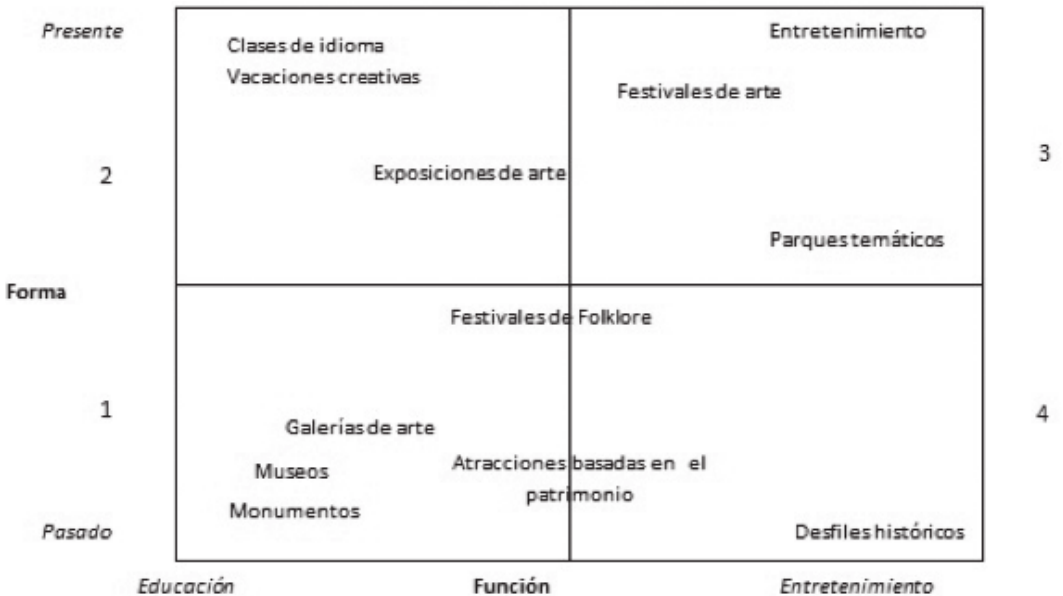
Presente

Clases de idioma
Vacaciones creativas

Entretenimiento

Festivales de arte

2

Exposiciones de arte

3

Parques temáticos

Forma

Festivales de Folklore

1

Galerías de arte

4

Museos

Atracciones basadas en el patrimonio

Monumentos

Pasado

Desfiles históricos

Educación

Función

Entretenimiento